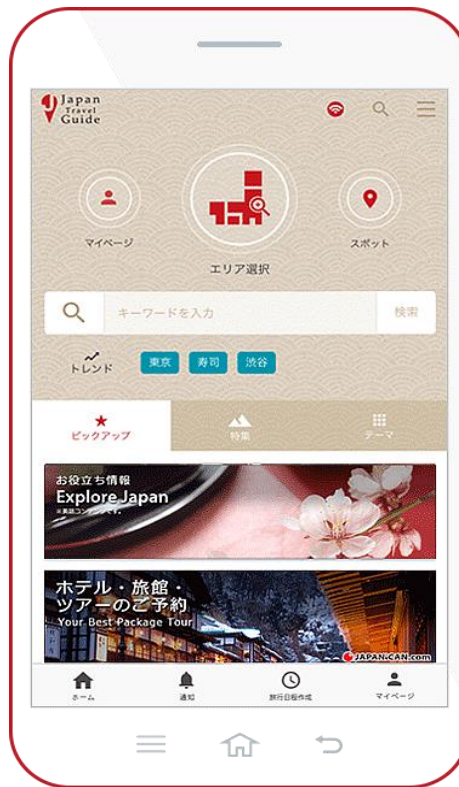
Japan Travel Guide

マイページ

エリア選択

スポット

キーワードを入力

検索

トレンド

東京

寿司

渋谷

ピックアップ

特集

テーマ

お役立ち情報
Explore Japan
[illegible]

ホテル・旅館・ツアーのご予約
Your Best Package Tour

JAPANiCAN.com

ホーム

通知

旅行日程作成

マイページ